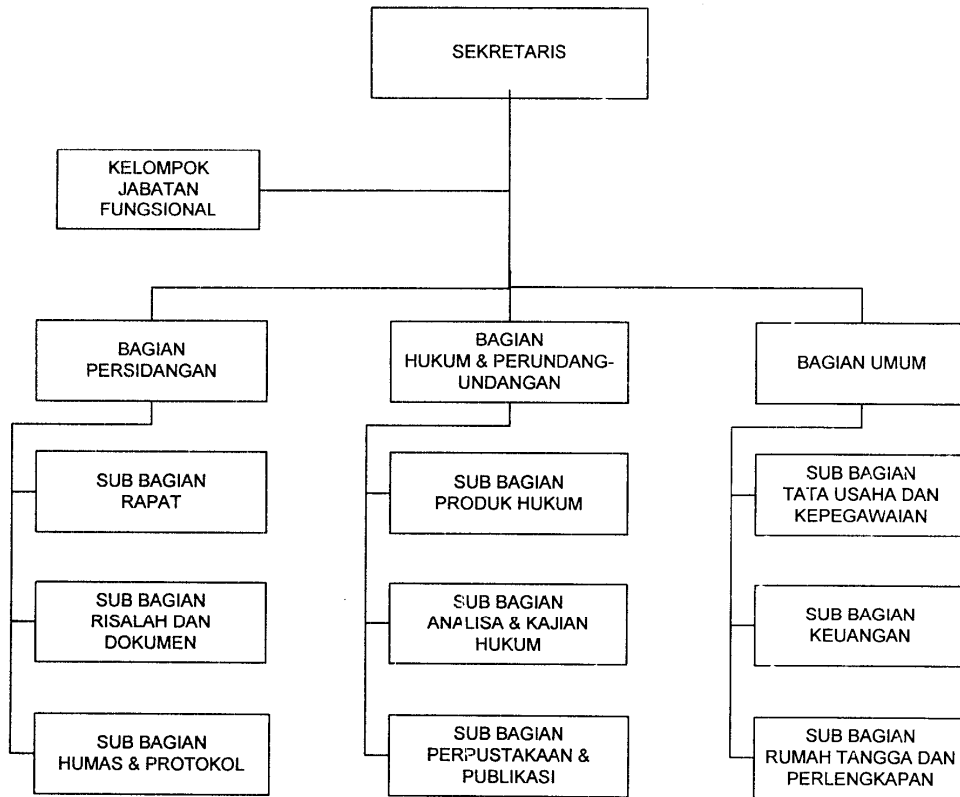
SEKRETARIS

KELOMPOK JABATAN FUNGSIONAL

BAGIAN PERSIDANGAN

BAGIAN HUKUM & PERUNDANG-UNDANGAN

BAGIAN UMUM

SUB BAGIAN RAPAT

SUB BAGIAN RISALAH DAN DOKUMEN

SUB BAGIAN HUMAS & PROTOKOL

SUB BAGIAN PRODUK HUKUM

SUB BAGIAN ANALISA & KAJIAN HUKUM

SUB BAGIAN PERPUSTAKAAN & PUBLIKASI

SUB BAGIAN TATA USAHA DAN KEPEGAWAIAN

SUB BAGIAN KEUANGAN

SUB BAGIAN RUMAH TANGGA DAN PERLENGKAPAN